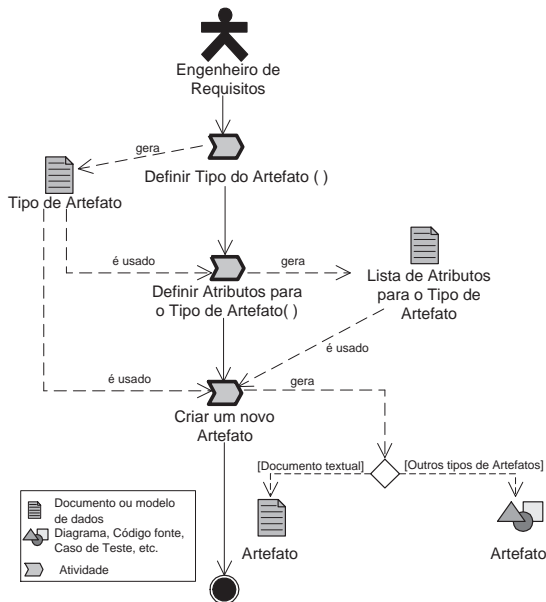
Engenheiro de Requisitos

gera

Definir Tipo do Artefato ( )

Tipo de Artefato

é usado

gera

Definir Atributos para o Tipo de Artefato( )

Lista de Atributos para o Tipo de Artefato

é usado

é usado

gera

Criar um novo Artefato

[Documento textual]

[Outros tipos de Artefatos]

Documento ou modelo de dados

Diagrama, Código fonte, Caso de Teste, etc.

Atividade

Artefato

Artefato